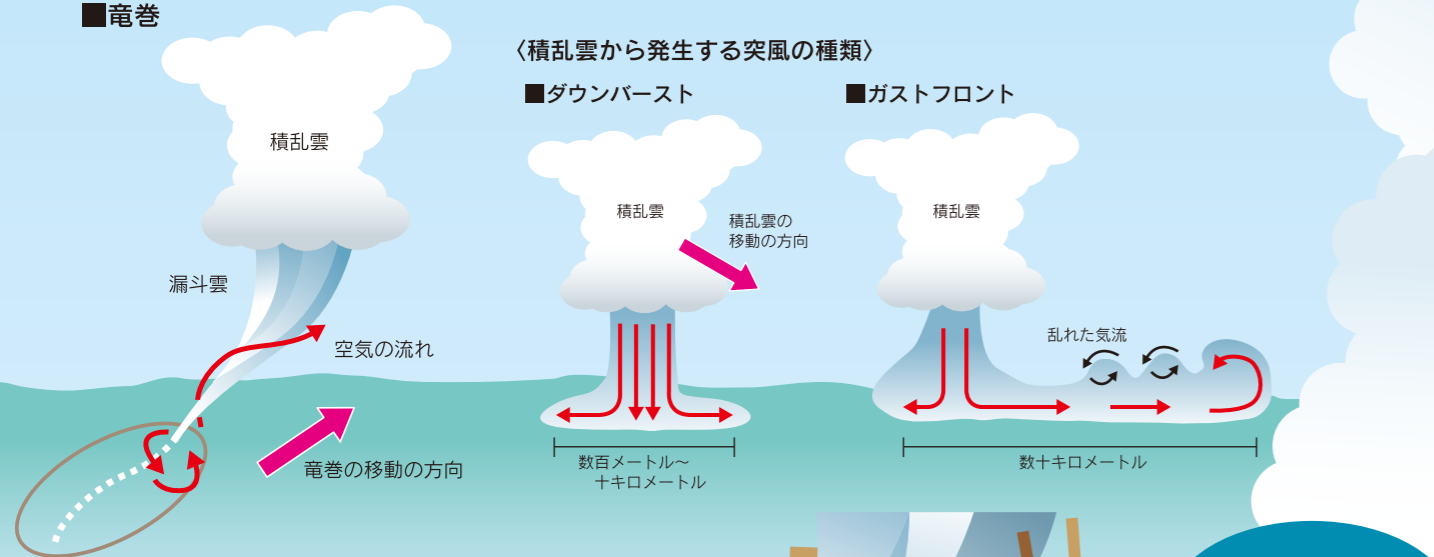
■竜巻

〈積乱雲から発生する突風の種類〉

■ダウンバースト

■ガストフロント

積乱雲

漏斗雲

空気の流れ

竜巻の移動の方向

積乱雲

積乱雲の移動の方向

数百メートル～十キロメートル

積乱雲

乱れた気流

数十キロメートル